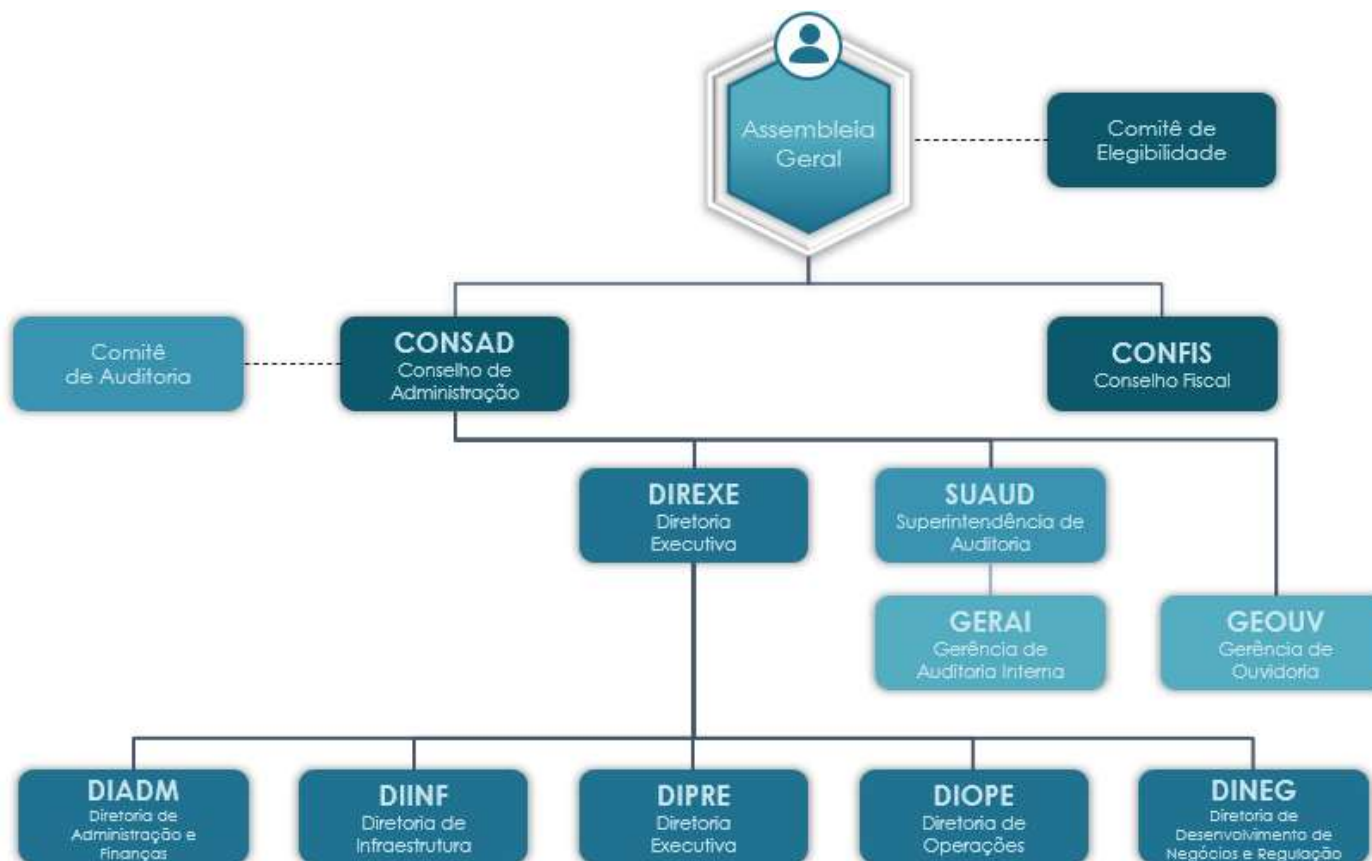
Assembleia Geral

Comitê de Elegibilidade

Comitê de Auditoria

CONSAD
Conselho de Administração

CONFIS
Conselho Fiscal

DIREXE
Diretoria Executiva

SUAUD
Superintendência de Auditoria

GERAI
Gerência de Auditoria Interna

GEOUV
Gerência de Ouvidoria

DIADM
Diretoria de Administração e Finanças

DIINF
Diretoria de Infraestrutura

DIPRE
Diretoria Executiva

DIOPE
Diretoria de Operações

DINEG
Diretoria de Desenvolvimento de Negócios e Regulação